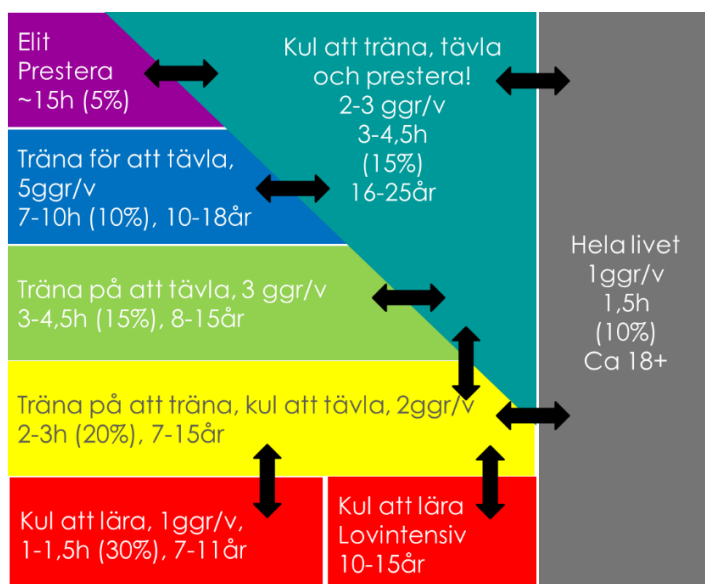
Elit
Prestera
~15h (5%)

Kul att träna, tävla
och prestera!
2-3 ggr/v
3-4,5h
(15%)
16-25år

Träna för att tävla,
5ggr/v
7-10h (10%), 10-18år

Hela livet
1ggr/v
1,5h
(10%)
Ca 18+

Träna på att tävla, 3 ggr/v
3-4,5h (15%), 8-15år

Träna på att träna, kul att tävla, 2ggr/v
2-3h (20%), 7-15år

Kul att lära, 1ggr/v,
1-1,5h (30%), 7-11år

Kul att lära
Lovintensiv
10-15år